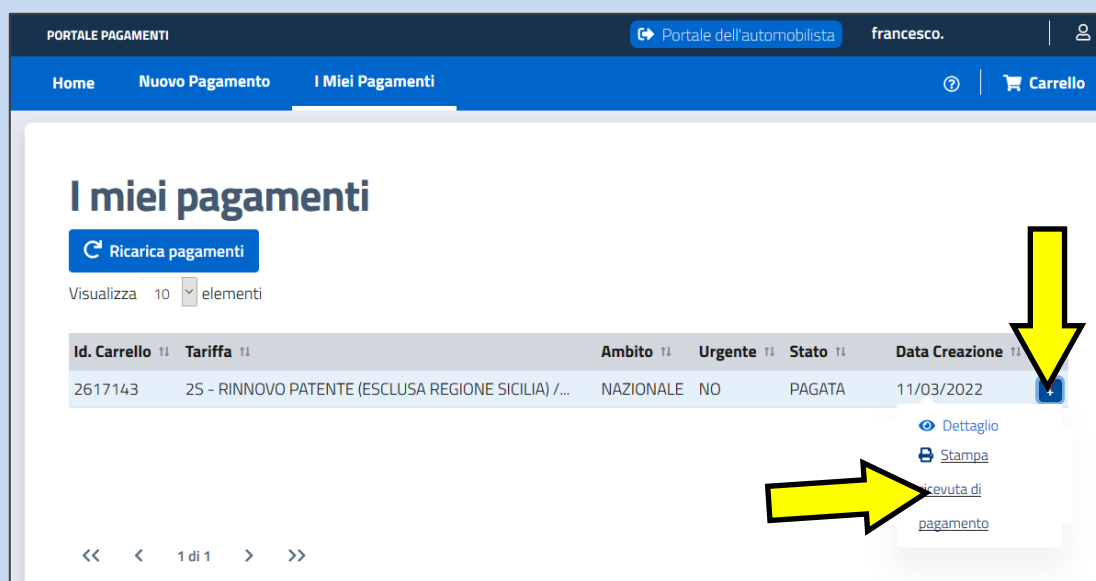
PORTALE PAGAMENTI

Portale dell'automobilista

francesco.

Home

Nuovo Pagamento

I Miei Pagamenti

Carrello

I miei pagamenti

Ricarica pagamenti

Visualizza 10 elementi

| Id. Carrello | Tariffa | Ambito | Urgente | Stato | Data Creazione | |
|---|---|---|---|---|---|---|
| 2617143 | 2S - RINNOVO PATENTE (ESCLUSA REGIONE SICILIA) /... | NAZIONALE | NO | PAGATA | 11/03/2022 | + |

Dettaglio

Stampa

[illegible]icevuta di pagamento

1 di 1